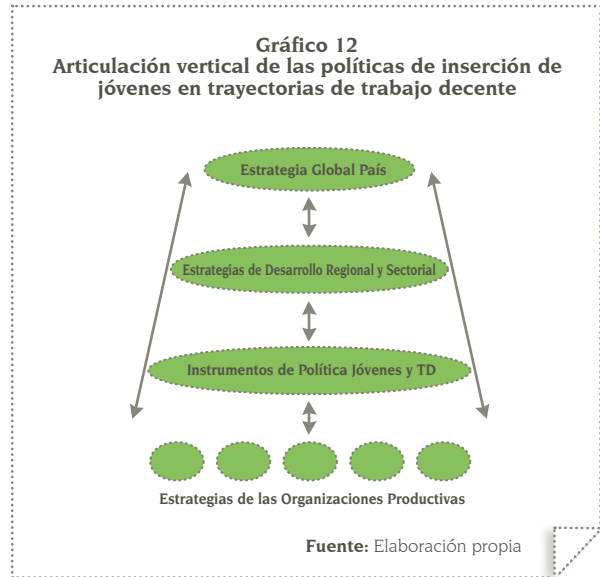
Gráfico 12
Articulación vertical de las políticas de inserción de jóvenes en trayectorias de trabajo decente

Estrategia Global País

Estrategias de Desarrollo Regional y Sectorial

Instrumentos de Política Jóvenes y TD

Estrategias de las Organizaciones Productivas

Fuente: Elaboración propia